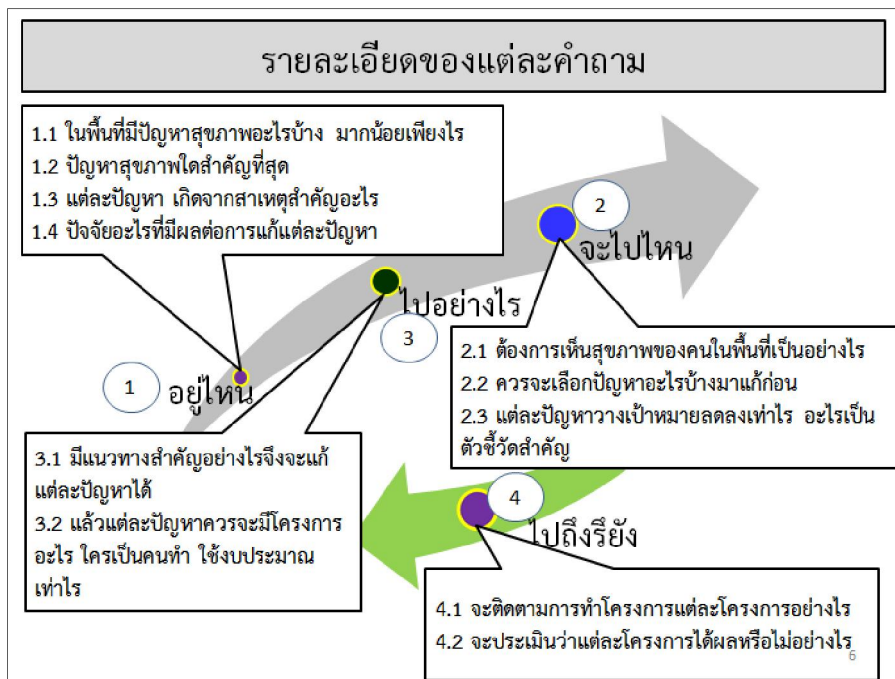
รายละเอียดของแต่ละคำถาม

1.1 ในพื้นที่มีปัญหาสุขภาพอะไรบ้าง มากน้อยเพียงไร
1.2 ปัญหาสุขภาพใดสำคัญที่สุด
1.3 แต่ละปัญหา เกิดจากสาเหตุสำคัญอะไร
1.4 ปัจจัยอะไรที่มีผลต่อการแก้แต่ละปัญหา

2

จะไปไหน

ไปอย่างไร

3

2.1 ต้องการเห็นสุขภาพของคนในพื้นที่เป็นอย่างไร
2.2 ควรจะเลือกปัญหาอะไรบ้างมาแก้ก่อน
2.3 แต่ละปัญหาวางเป้าหมายลดลงเท่าไร อะไรเป็นตัวชี้วัดสำคัญ

1

อยู่ไหน

3.1 มีแนวทางสำคัญอย่างไรจึงจะแก้แต่ละปัญหาได้
3.2 แล้วแต่ละปัญหาควรจะมีโครงการอะไร ใครเป็นคนทำ ใช้งบประมาณเท่าไร

4

ไปถึงรึยัง

4.1 จะติดตามการทำโครงการแต่ละโครงการอย่างไร
4.2 จะประเมินว่าแต่ละโครงการได้ผลหรือไม่อย่างไร

6